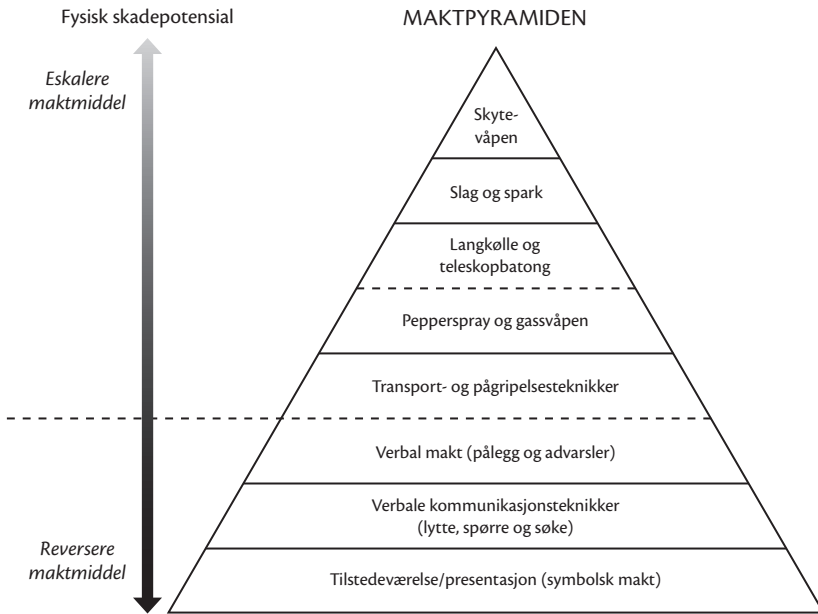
Fysisk skadepotensial

MAKTPYRAMIDEN

Eskalere maktmiddel

Reversere maktmiddel

Skytevåpen

Slag og spark

Langkølle og teleskopbatong

Pepperspray og gassvåpen

Transport- og pågripelsesteknikker

Verbal makt (pålegg og advarsler)

Verbale kommunikasjonsteknikker (lytte, spørre og søke)

Tilstedeværelse/presentasjon (symbolsk makt)